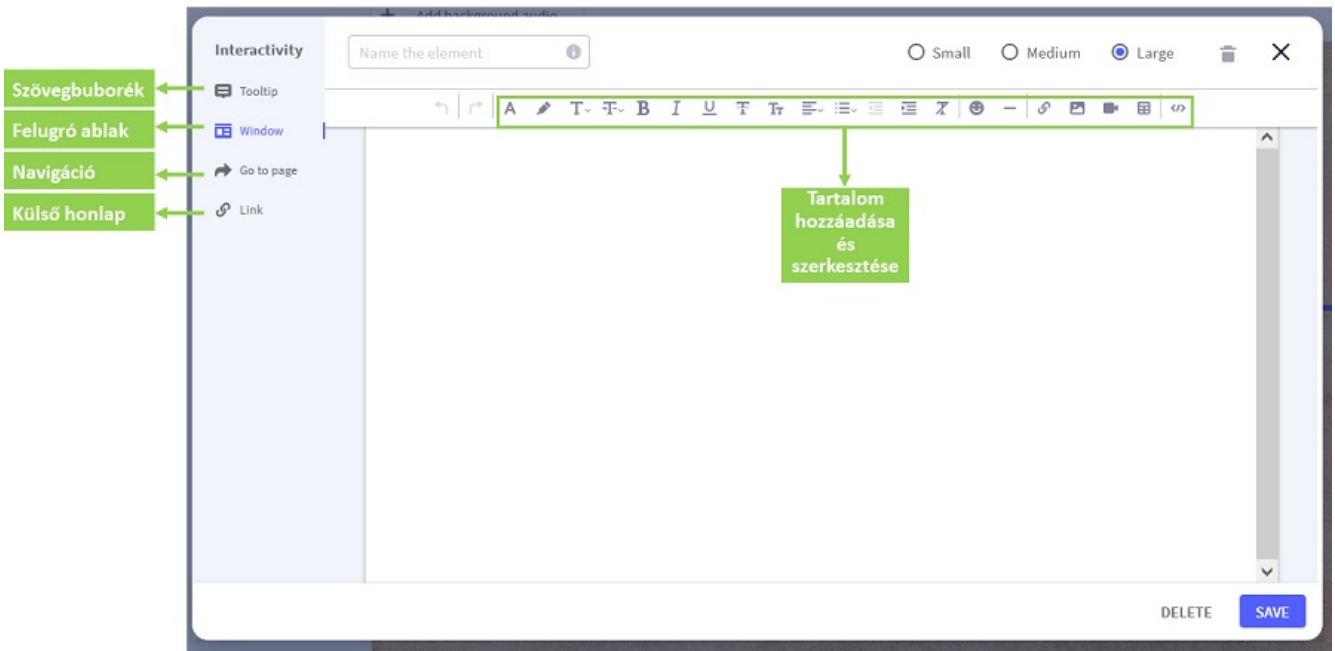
Add background audio

Interactivity

Name the element

Small Medium Large

Szövegbuborék
Tooltip

Felugró ablak
Window

Navigáció
Go to page

Külső honlap
Link

Tartalom hozzáadása és szerkesztése

DELETE SAVE